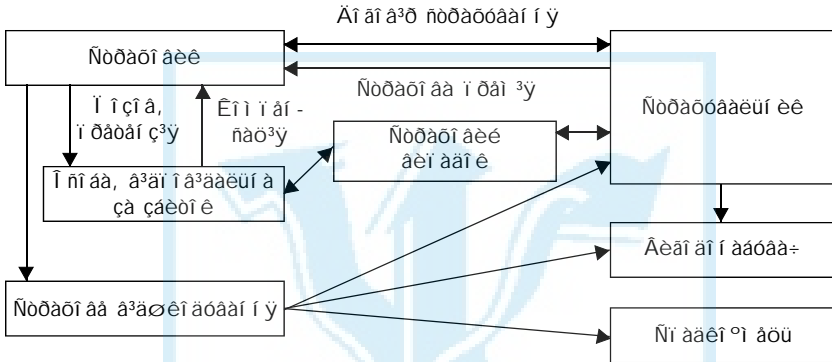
Äî ãî â³ð ñòðàõóâàí í ÿ

Ñòðàõî âèê

Ñòðàõî âà ï ðåì ³ÿ

Ñòðàõóâàëüí èê

Ï î çî â, ï ðàâî âå ç³ÿ

Êî ì ï åí ñàö³ÿ

Ñòðàõî âèé âèï àäî ê

Î ñî áà, â³äï î â³äàëüí à çà çáèòî ê

Âèãî äî í àáóâà÷

Ñòðàõî âå â³äøêî äóâàí í ÿ

Ñï àäêî ºì åöü